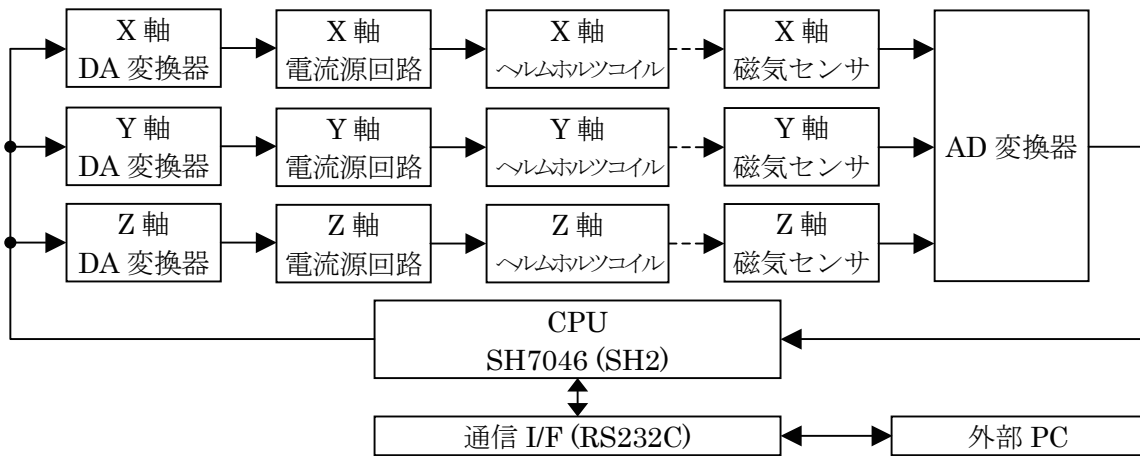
X 軸
DA 変換器

X 軸
電流源回路

X 軸
ヘルムホルツコイル

X 軸
磁気センサ

Y 軸
DA 変換器

Y 軸
電流源回路

Y 軸
ヘルムホルツコイル

Y 軸
磁気センサ

Z 軸
DA 変換器

Z 軸
電流源回路

Z 軸
ヘルムホルツコイル

Z 軸
磁気センサ

AD 変換器

CPU
SH7046 (SH2)

通信 I/F (RS232C)

外部 PC